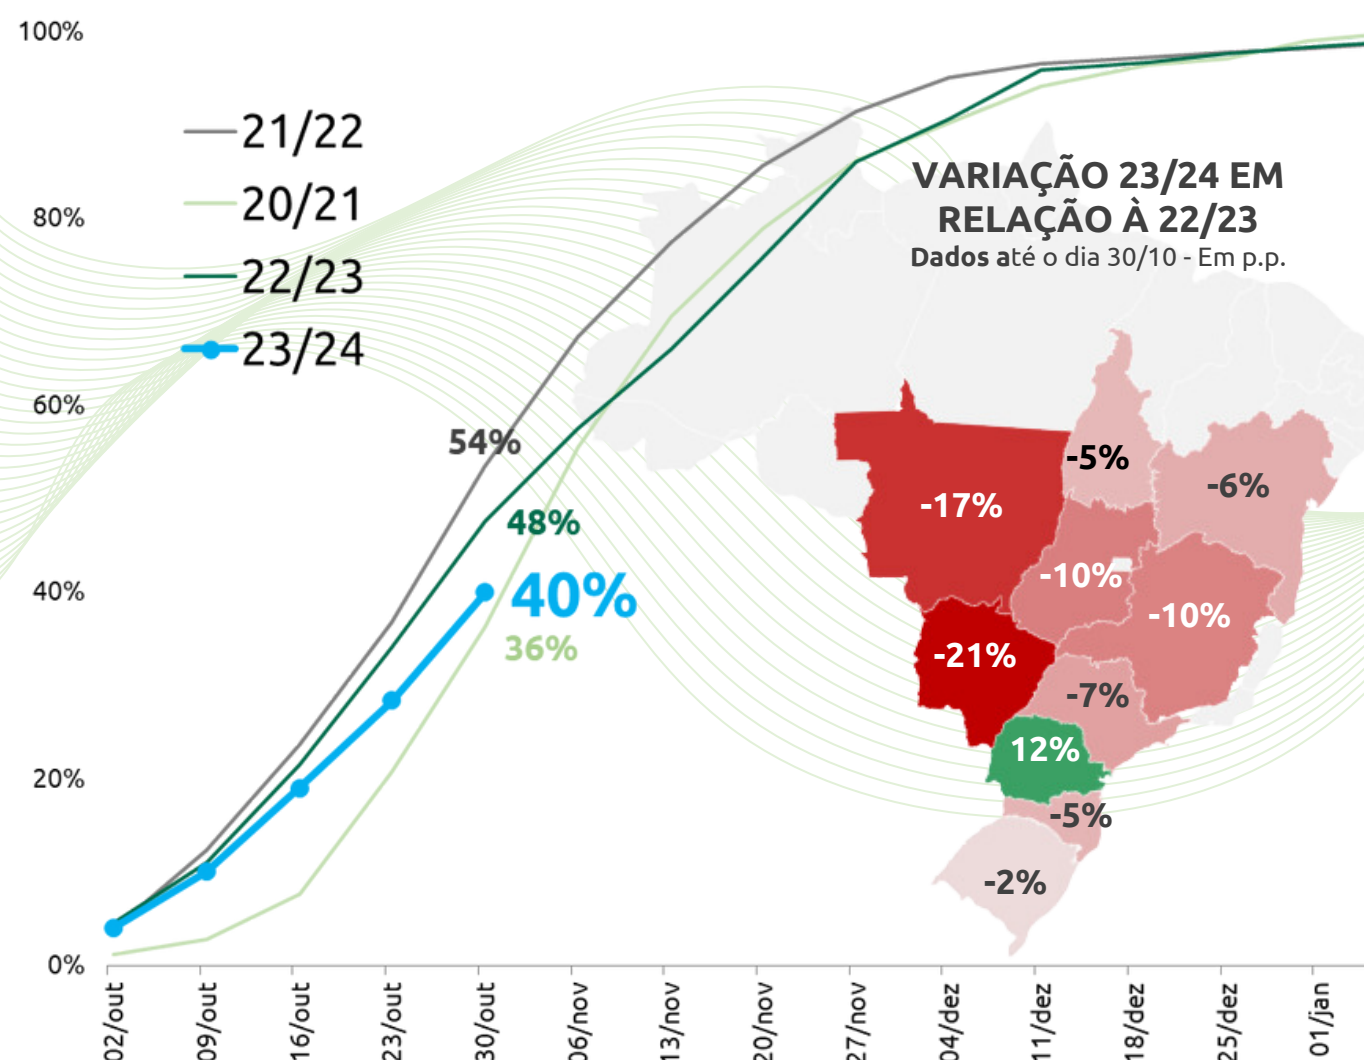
100%
80%
60%
40%
20%
0%

21/22
20/21
22/23
23/24

54%
48%
40%
36%

VARIAÇÃO 23/24 EM RELAÇÃO À 22/23
Dados até o dia 30/10 - Em p.p.

-5%
-6%
-17%
-10%
-10%
-21%
-7%
12%
-5%
-2%

02/out
09/out
16/out
23/out
30/out
06/nov
13/nov
20/nov
27/nov
04/dez
11/dez
18/dez
25/dez
01/jan